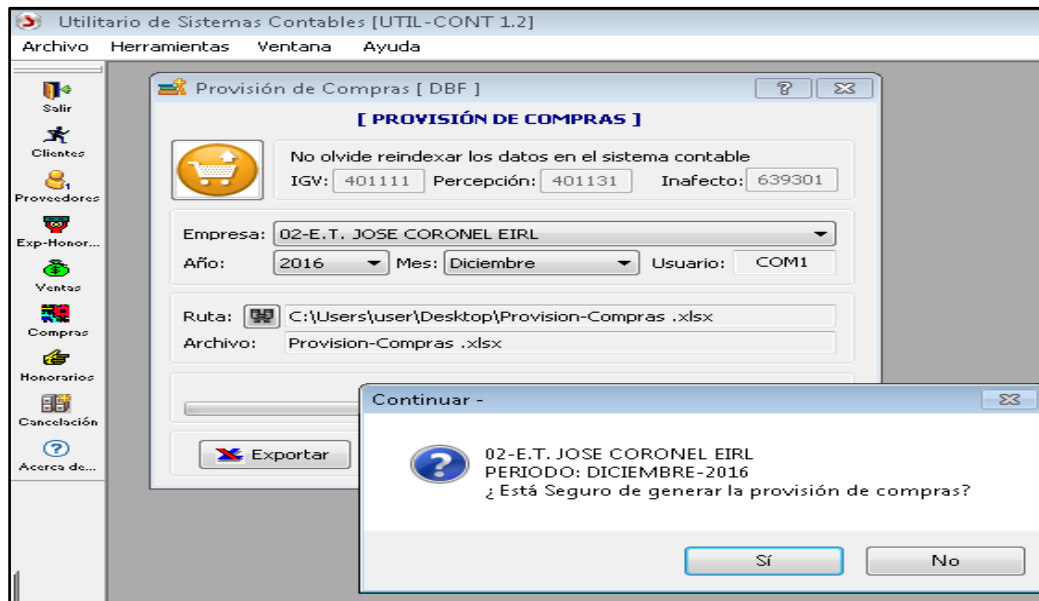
Utilitario de Sistemas Contables [UTIL-CONT 1.2]

Archivo Herramientas Ventana Ayuda

Salir
Clientes
Proveedores
Exp-Honor...
Ventas
Compras
Honorarios
Cancelación
Acerca de...

Provisión de Compras [ DBF ]

[ PROVISIÓN DE COMPRAS ]

No olvide reindexar los datos en el sistema contable

IGV: 401111 Percepción: 401131 Inafecto: 639301

Empresa: 02-E.T. JOSE CORONEL EIRL

Año: 2016 Mes: Diciembre Usuario: COM1

Ruta: C:\Users\user\Desktop\Provision-Compras .xlsx

Archivo: Provision-Compras .xlsx

Exportar

Continuar -

02-E.T. JOSE CORONEL EIRL
PERIODO: DICIEMBRE-2016
¿ Está Seguro de generar la provisión de compras?

Sí No